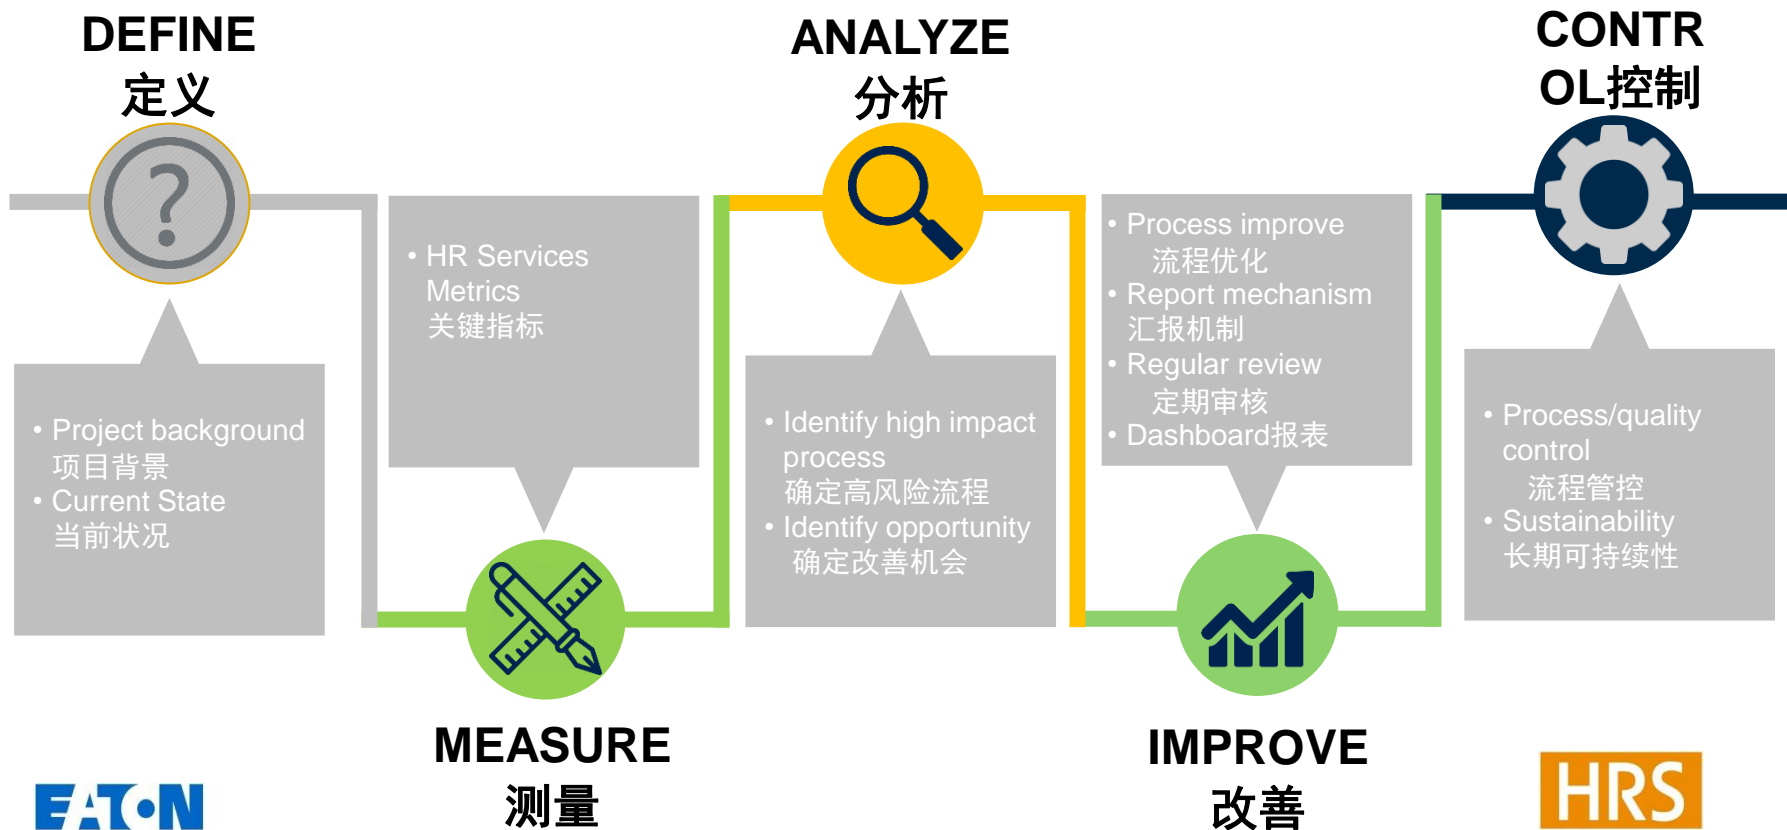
DEFINE
定义

ANALYZE
分析

CONTR
OL控制

• HR Services Metrics
关键指标

• Process improve
流程优化
• Report mechanism
汇报机制
• Regular review
定期审核
• Dashboard报表

• Project background
项目背景
• Current State
当前状况

• Identify high impact process
确定高风险流程
• Identify opportunity
确定改善机会

• Process/quality control
流程管控
• Sustainability
长期可持续性

MEASURE
测量

IMPROVE
改善

EATON

HRS